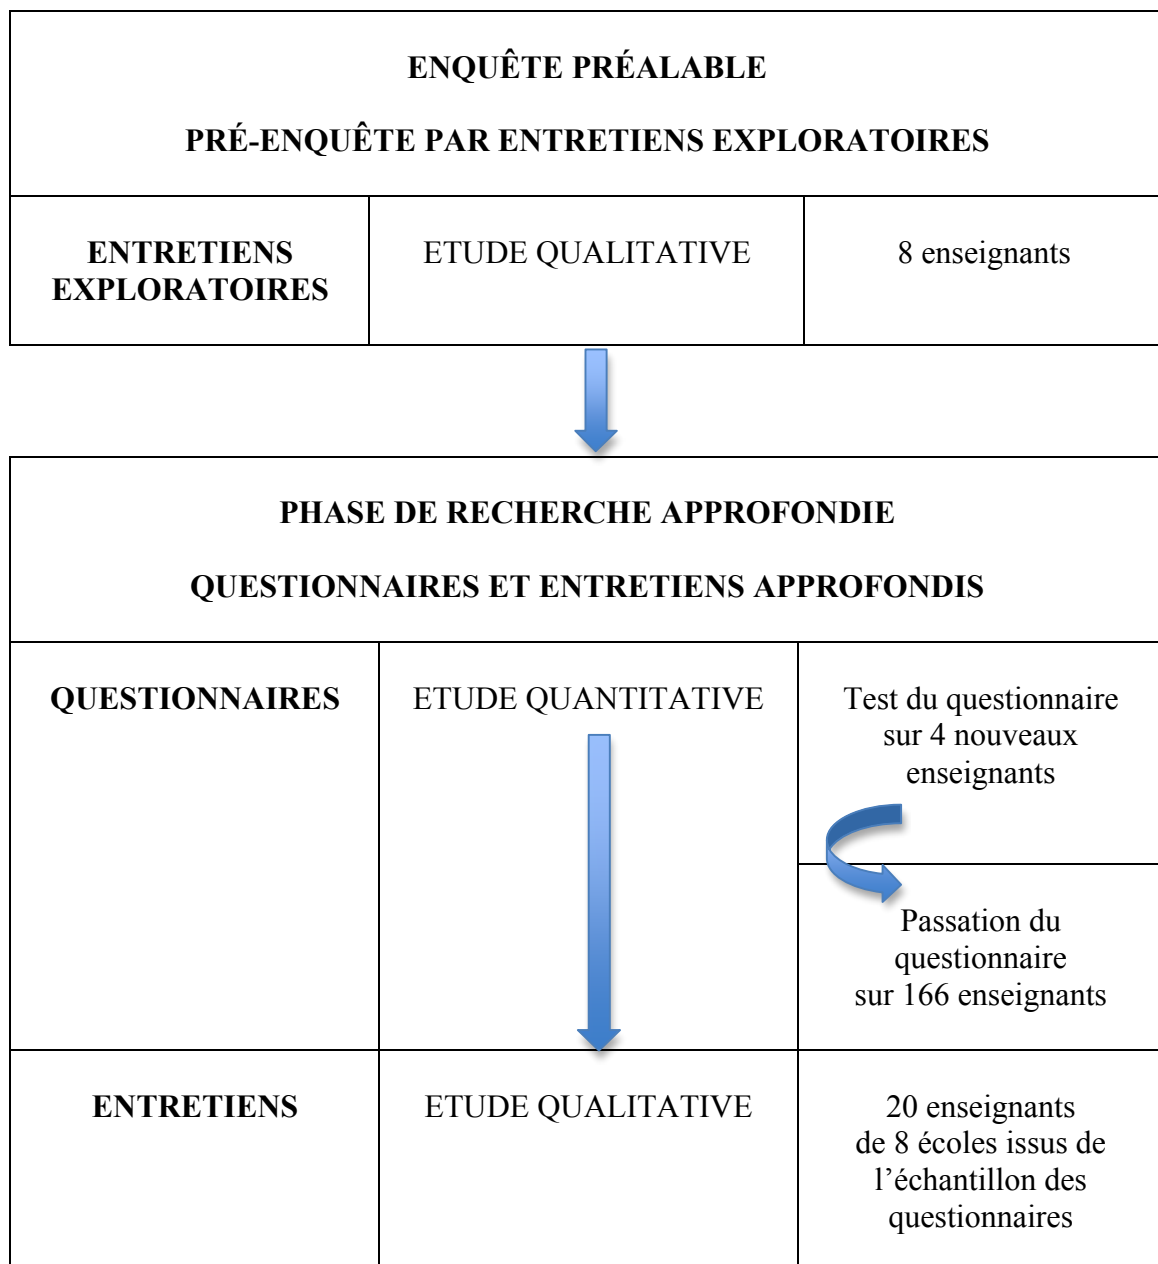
ENQUÊTE PRÉALABLE

PRÉ-ENQUÊTE PAR ENTRETIENS EXPLORATOIRES

| ENTRETIENS EXPLORATOIRES | ETUDE QUALITATIVE | 8 enseignants |
|---|---|---|

PHASE DE RECHERCHE APPROFONDIE

QUESTIONNAIRES ET ENTRETIENS APPROFONDIS

| QUESTIONNAIRES | ETUDE QUANTITATIVE | Test du questionnaire sur 4 nouveaux enseignants |
|---|---|---|
| | | Passation du questionnaire sur 166 enseignants |
| ENTRETIENS | ETUDE QUALITATIVE | 20 enseignants de 8 écoles issus de l'échantillon des questionnaires |